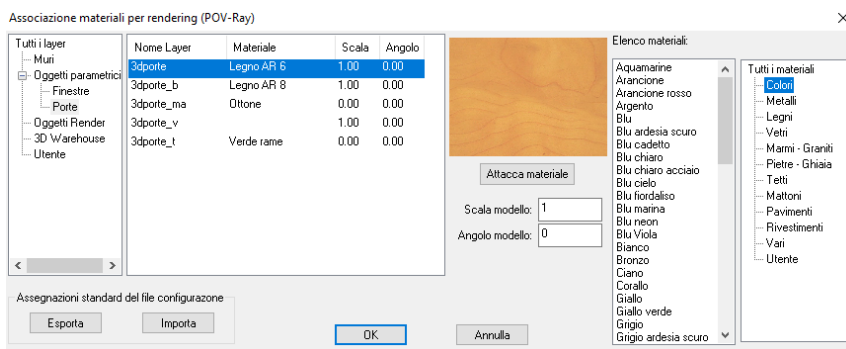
Associazione materiali per rendering (POV-Ray)

×

Tutti i layer
Muri
Oggetti parametrici
Finestre
Porte
Oggetti Render
3D Warehouse
Utente

| Nome Layer | Materiale | Scala | Angolo |
|---|---|---|---|
| 3dporte | Legno AR 6 | 1.00 | 0.00 |
| 3dporte_b | Legno AR 8 | 1.00 | 0.00 |
| 3dporte_ma | Ottone | 0.00 | 0.00 |
| 3dporte_v | | 1.00 | 0.00 |
| 3dporte_t | Verde rame | 0.00 | 0.00 |

Attacca materiale

Scala modello: 1

Angolo modello: 0

Elenco materiali:

Aquamarine
Arancione
Arancione rosso
Argento
Blu
Blu ardesia scuro
Blu cadetto
Blu chiaro
Blu chiaro acciaio
Blu cielo
Blu fiordaliso
Blu marina
Blu neon
Blu Viola
Bianco
Bronzo
Ciano
Corallo
Giallo
Giallo verde
Grigio
Grigio ardesia scuro

Tutti i materiali
Colori
Metalli
Legni
Vetri
Marmi - Graniti
Pietre - Ghiaia
Tetti
Mattoni
Pavimenti
Rivestimenti
Vari
Utente

Assegnazioni standard del file configurazone

Esporta

Importa

OK

Annulla